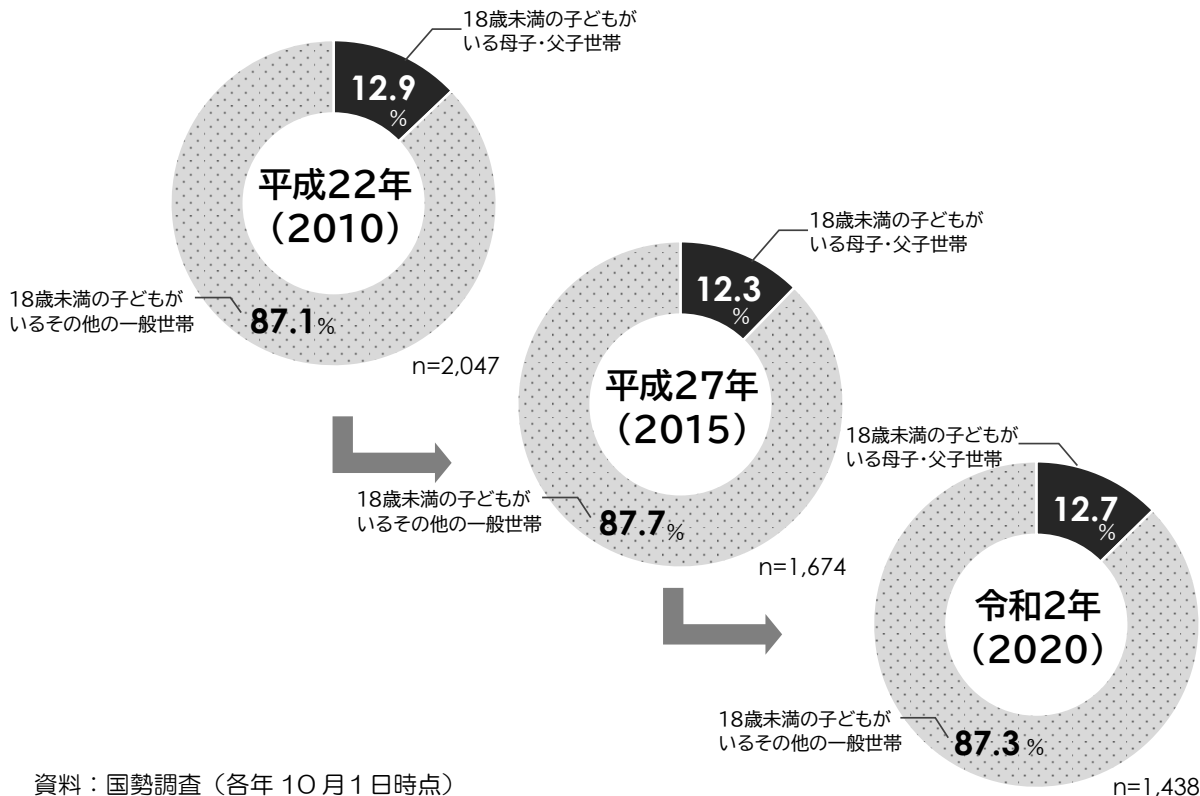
18歳未満の子どもがいる母子・父子世帯

12.9 %

平成22年 (2010)

18歳未満の子どもがいるその他の一般世帯

87.1%

n=2,047

18歳未満の子どもがいる母子・父子世帯

12.3 %

平成27年 (2015)

18歳未満の子どもがいるその他の一般世帯

87.7%

n=1,674

18歳未満の子どもがいる母子・父子世帯

12.7 %

令和2年 (2020)

18歳未満の子どもがいるその他の一般世帯

87.3%

n=1,438

資料：国勢調査（各年 10 月 1 日時点）